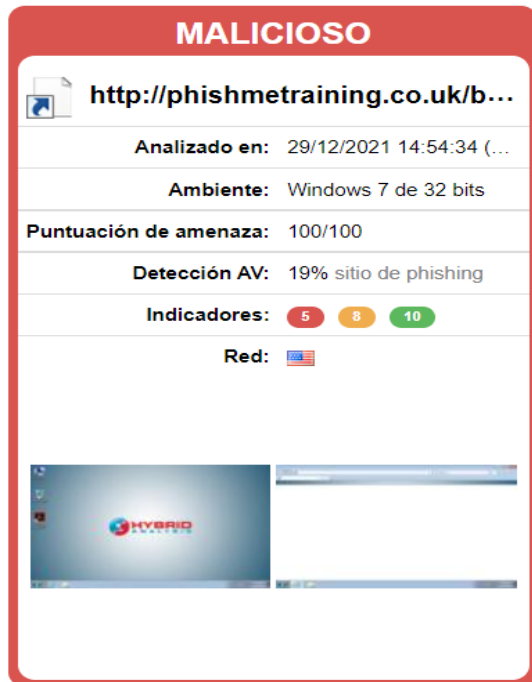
MALICIOSO

http://phishmetraining.co.uk/b...

| | |
|---|---|
| Analizado en: | 29/12/2021 14:54:34 (... |
| Ambiente: | Windows 7 de 32 bits |
| Puntuación de amenaza: | 100/100 |
| Detección AV: | 19% sitio de phishing |
| Indicadores: | 5 8 10 |
| Red: | |

HYBRID ANALYSIS